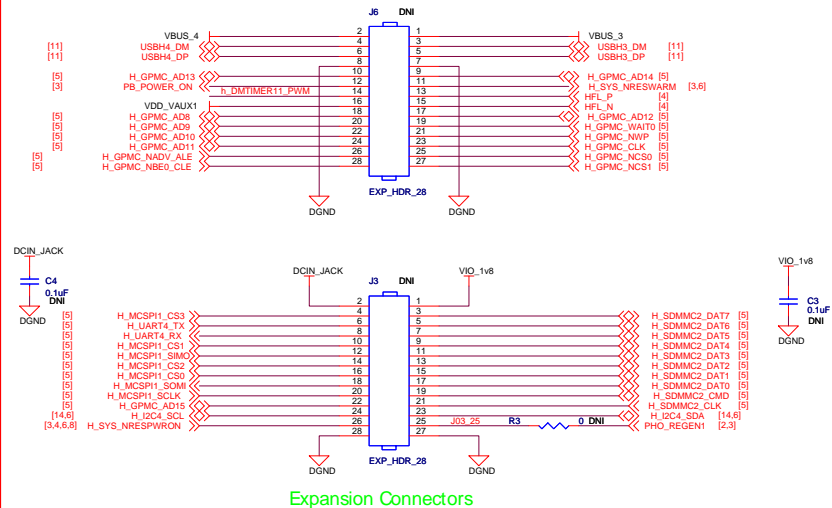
J6 DNI

VBUS_4
[11] USBH4_DM
[11] USBH4_DP
[5] H_GPMC_AD13
[3] PB_POWER_ON
h_DMTIMER11_PWM
VDD_VAUX1
[5] H_GPMC_AD8
[5] H_GPMC_AD9
[5] H_GPMC_AD10
[5] H_GPMC_AD11
[5] H_GPMC_NADV_ALE
[5] H_GPMC_NBE0_CLE

2 1
4 3
6 5
8 7
10 9
12 11
14 13
16 15
18 17
20 19
22 21
24 23
26 25
28 27

VBUS_3
USBH3_DM [11]
USBH3_DP [11]
H_GPMC_AD14 [5]
H_SYS_NRESWARM [3,6]
HFL_P [4]
HFL_N [4]
H_GPMC_AD12 [5]
H_GPMC_WAIT0 [5]
H_GPMC_NWP [5]
H_GPMC_CLK [5]
H_GPMC_NCS0 [5]
H_GPMC_NCS1 [5]

EXP_HDR_28
DGND DGND

DCIN_JACK
C4
0.1uF
DNI
DGND

DCIN_JACK
J3 DNI
VIO_1v8

[5] H_MCSPI1_CS3
[5] H_UART4_TX
[5] H_UART4_RX
[5] H_MCSPI1_CS1
[5] H_MCSPI1_SIMO
[5] H_MCSPI1_CS2
[5] H_MCSPI1_CS0
[5] H_MCSPI1_SOMI
[5] H_MCSPI1_SCLK
[5] H_GPMC_AD15
[14,6] H_I2C4_SCL
[3,4,6,8] H_SYS_NRESPWRON

2 1
4 3
6 5
8 7
10 9
12 11
14 13
16 15
18 17
20 19
22 21
24 23
26 25
28 27

H_SDMMC2_DAT7 [5]
H_SDMMC2_DAT6 [5]
H_SDMMC2_DAT5 [5]
H_SDMMC2_DAT4 [5]
H_SDMMC2_DAT3 [5]
H_SDMMC2_DAT2 [5]
H_SDMMC2_DAT1 [5]
H_SDMMC2_DAT0 [5]
H_SDMMC2_CMD [5]
H_SDMMC2_CLK [5]
H_I2C4_SDA [14,6]
J03_25 R3 0 DNI PHO_REGEN1 [2,3]

EXP_HDR_28
DGND DGND

VIO_1v8
C3
0.1uF
DNI
DGND

Expansion Connectors